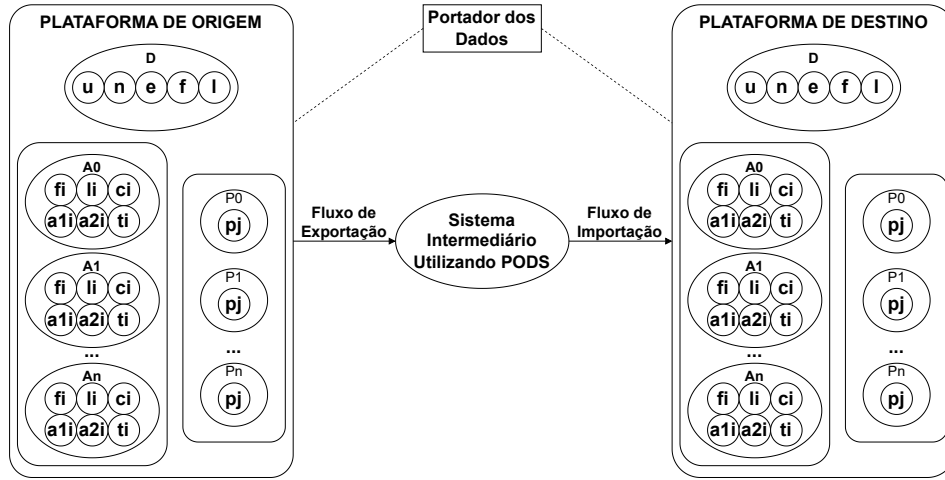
PLATAFORMA DE ORIGEM

D
u n e f l

A0
fi li ci
a1i a2i ti

A1
fi li ci
a1i a2i ti

...

An
fi li ci
a1i a2i ti

P0
pj

P1
pj

...

Pn
pj

Portador dos Dados

Fluxo de Exportação

Sistema Intermediário Utilizando PODS

Fluxo de Importação

PLATAFORMA DE DESTINO

D
u n e f l

A0
fi li ci
a1i a2i ti

A1
fi li ci
a1i a2i ti

...

An
fi li ci
a1i a2i ti

P0
pj

P1
pj

...

Pn
pj